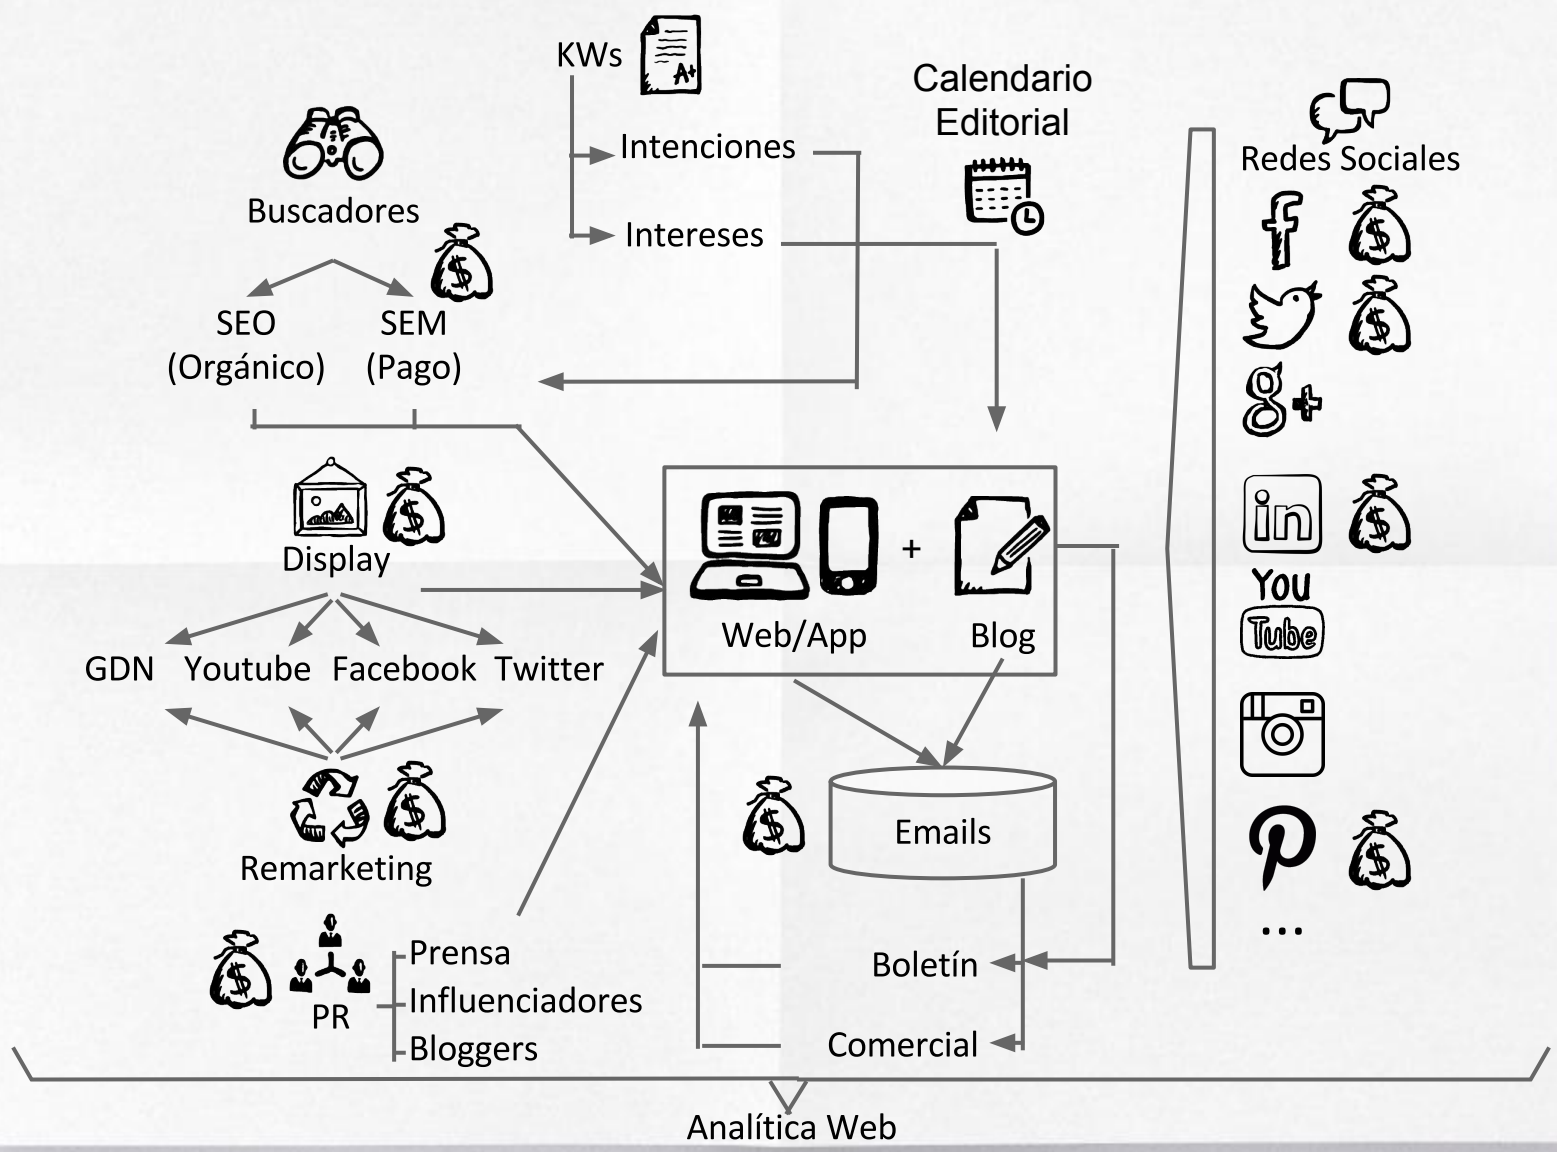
KWs

Intenciones

Intereses

Calendario Editorial

Buscadores

SEO (Orgánico)

SEM (Pago)

Redes Sociales

Display

Web/App

+

Blog

GDN Youtube Facebook Twitter

Remarketing

Emails

PR

Prensa
Influenciadores
Bloggers

Boletín

Comercial

You Tube

...

Analítica Web